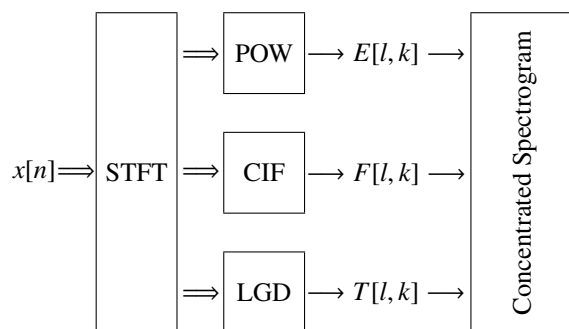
$x[n] \Longrightarrow$ STFT

$\Longrightarrow$ POW $\longrightarrow E[l,k] \longrightarrow$

$\Longrightarrow$ CIF $\longrightarrow F[l,k] \longrightarrow$

$\Longrightarrow$ LGD $\longrightarrow T[l,k] \longrightarrow$

Concentrated Spectrogram